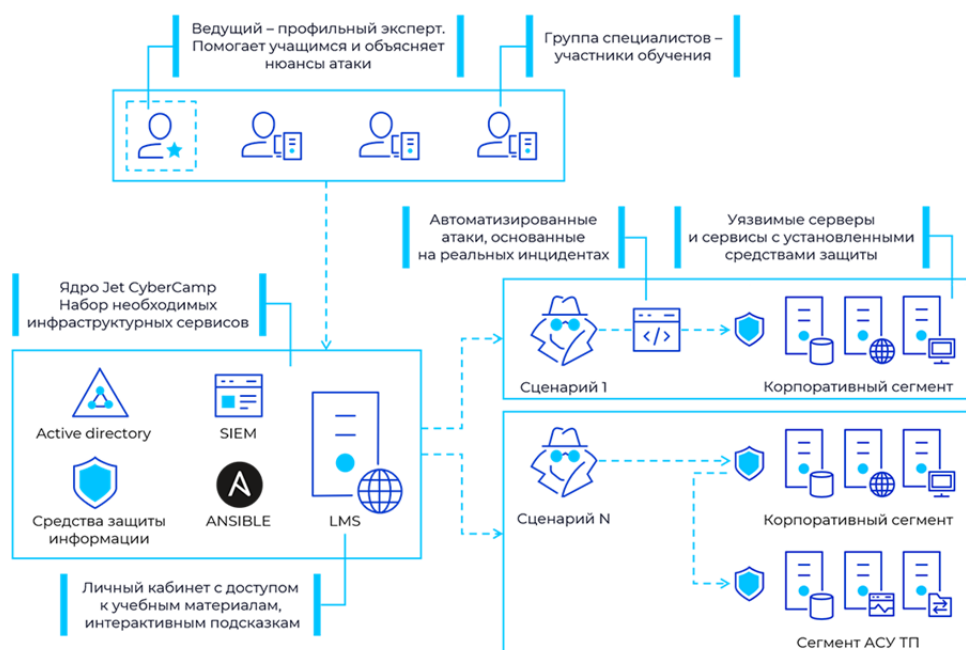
Ведущий – профильный эксперт. Помогает учащимся и объясняет нюансы атаки

Группа специалистов – участники обучения

Автоматизированные атаки, основанные на реальных инцидентах

Уязвимые серверы и сервисы с установленными средствами защиты

Ядро Jet CyberCamp Набор необходимых инфраструктурных сервисов

Active directory

SIEM

Средства защиты информации

ANSIBLE

LMS

Сценарий 1

Корпоративный сегмент

Сценарий N

Корпоративный сегмент

Сегмент АСУ ТП

Личный кабинет с доступом к учебным материалам, интерактивным подсказкам